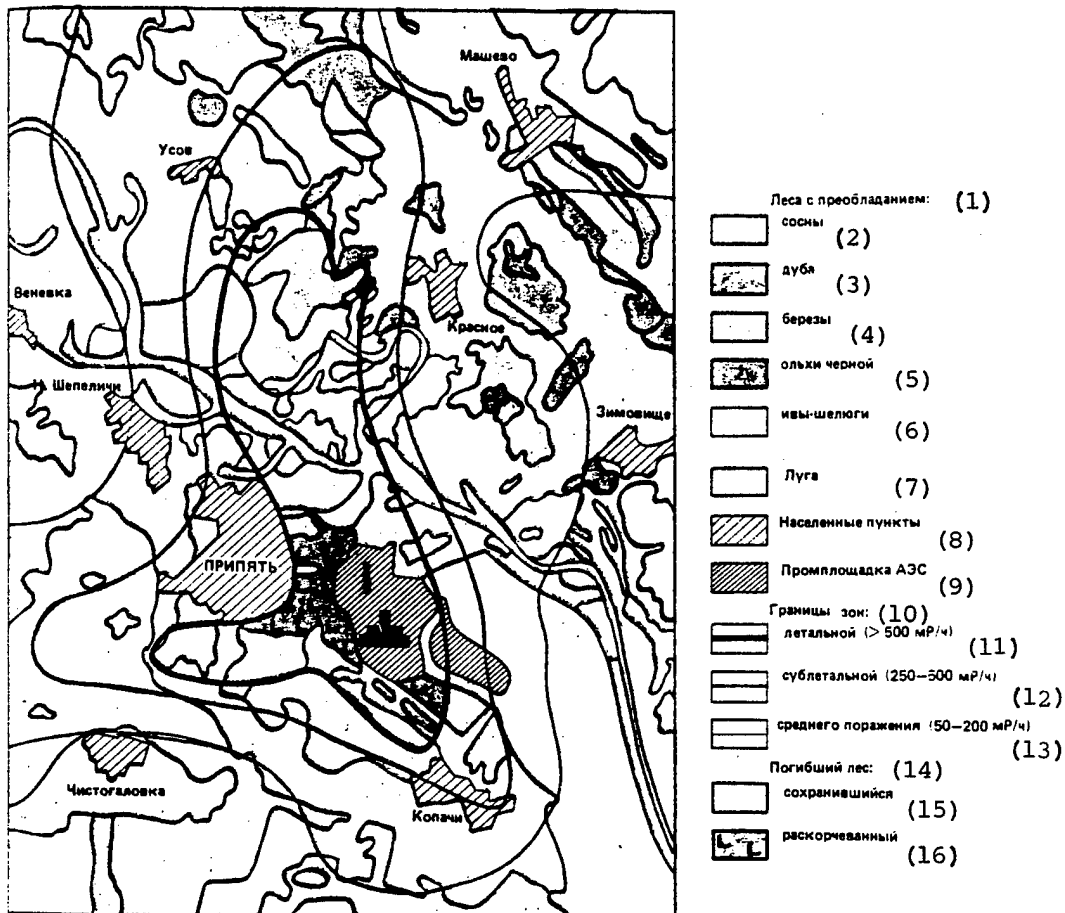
Машево
Усов
Веневка
Красное
Н. Шепеличи
Зимовище
ПРИПЯТЬ
Чистогаловка
Копачи

Леса с преобладанием: (1)
сосны (2)
дуба (3)
березы (4)
ольхи черной (5)
ивы-шелюги (6)
Луга (7)
Населенные пункты (8)
Промплощадка АЭС (9)
Границы зон: (10)
летальной (> 500 мР/ч) (11)
сублетальной (250—500 мР/ч) (12)
среднего поражения (50—200 мР/ч) (13)
Погибший лес: (14)
сохранившийся (15)
раскорчеванный (16)